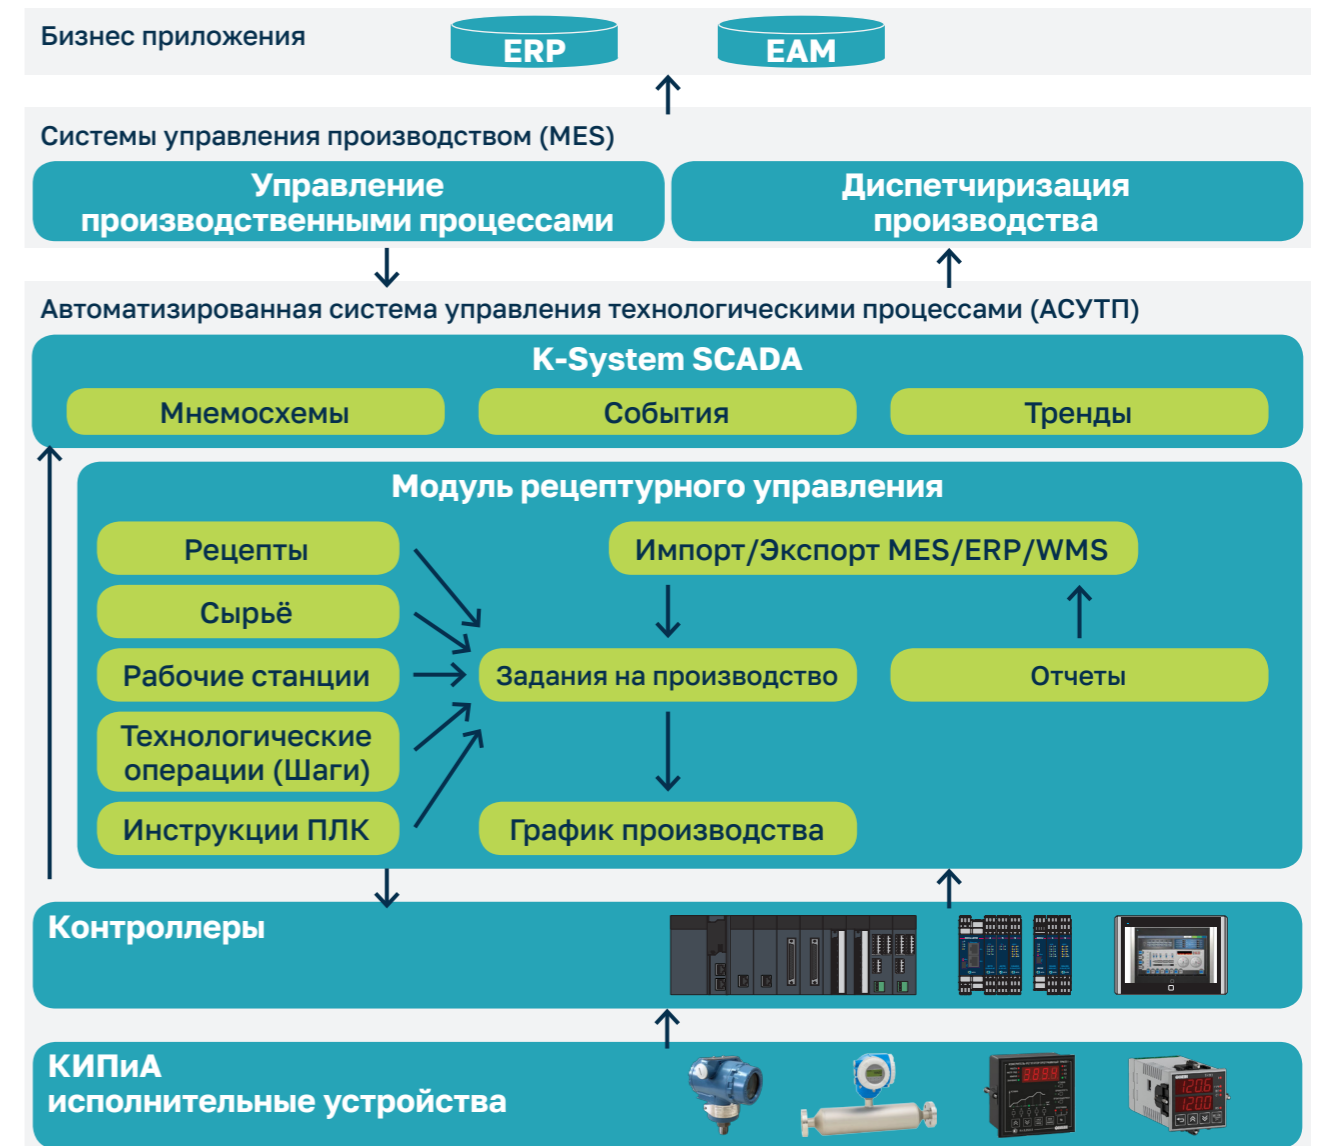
Бизнес приложения

ERP

EAM

Системы управления производством (MES)

Управление производственными процессами

Диспетчиризация производства

Автоматизированная система управления технологическими процессами (АСУТП)

K-System SCADA

Мнемосхемы

События

Тренды

Модуль рецептурного управления

Рецепты

Сырьё

Рабочие станции

Технологические операции (Шаги)

Инструкции ПЛК

Импорт/Экспорт MES/ERP/WMS

Задания на производство

Отчеты

График производства

Контроллеры

КИПиА исполнительные устройства

1206

1200